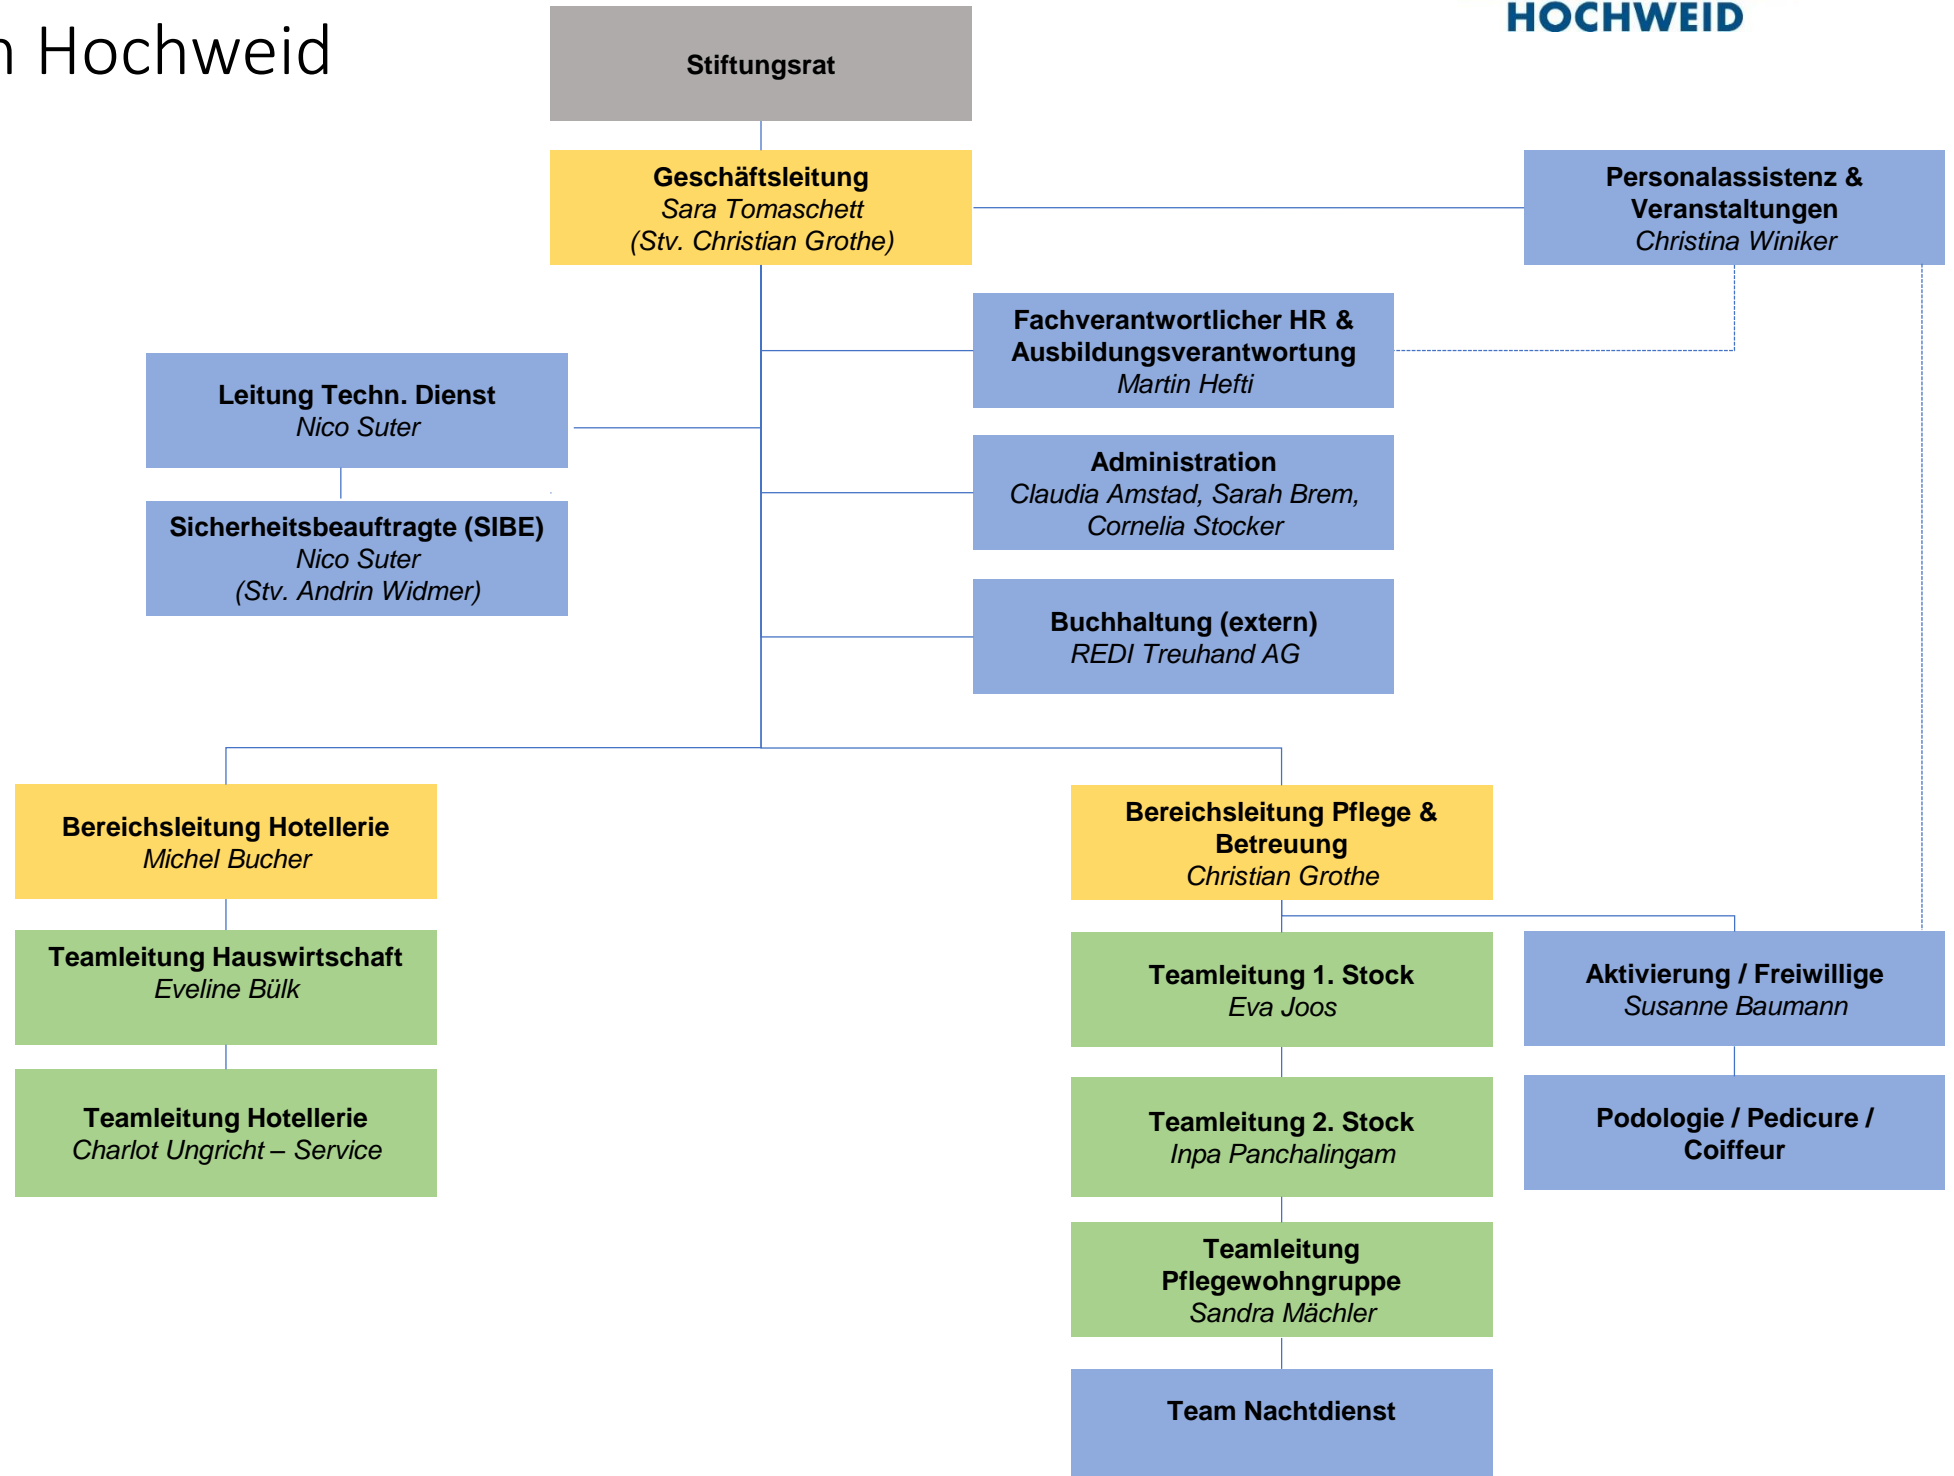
n Hochweid

HOCHWEID

Stiftungsrat

Geschäftsleitung
Sara Tomaschett
(Stv. Christian Grothe)

Personalassistenz & Veranstaltungen
Christina Winiker

Fachverantwortlicher HR & Ausbildungsverantwortung
Martin Hefti

Leitung Techn. Dienst
Nico Suter

Sicherheitsbeauftragte (SIBE)
Nico Suter
(Stv. Andrin Widmer)

Administration
Claudia Amstad, Sarah Brem, Cornelia Stocker

Buchhaltung (extern)
REDI Treuhand AG

Bereichsleitung Hotellerie
Michel Bucher

Teamleitung Hauswirtschaft
Eveline Bülk

Teamleitung Hotellerie
Charlot Ungricht – Service

Bereichsleitung Pflege & Betreuung
Christian Grothe

Teamleitung 1. Stock
Eva Joos

Teamleitung 2. Stock
Inpa Panchalingam

Teamleitung Pflegewohngruppe
Sandra Mächler

Team Nachtdienst

Aktivierung / Freiwillige
Susanne Baumann

Podologie / Pedicure / Coiffeur